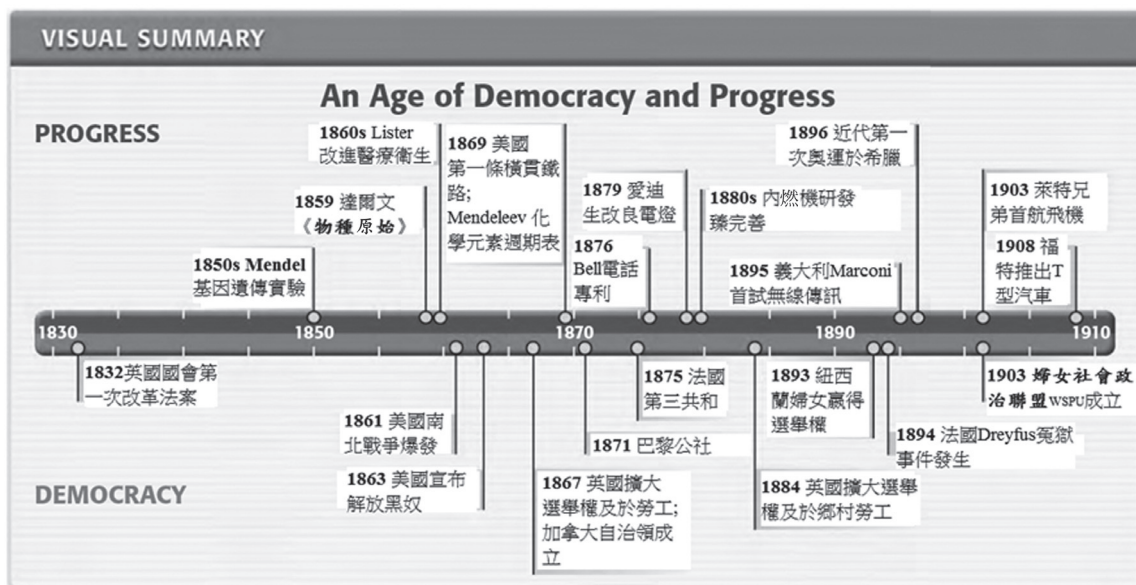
VISUAL SUMMARY

An Age of Democracy and Progress

PROGRESS

1850s Mendel 基因遺傳實驗

1859 達爾文《物種原始》

1860s Lister 改進醫療衛生

1869 美國第一條橫貫鐵路; Mendeleev 化學元素週期表

1876 Bell電話專利

1879 愛迪生改良電燈

1880s 內燃機研發臻完善

1895 義大利Marconi首試無線傳訊

1896 近代第一次奧運於希臘

1903 萊特兄弟首航飛機

1908 福特推出T型汽車

1830 1850 1870 1890 1910

1832英國國會第一次改革法案

1861 美國南北戰爭爆發

1863 美國宣布解放黑奴

1867 英國擴大選舉權及於勞工; 加拿大自治領成立

1871 巴黎公社

1875 法國第三共和

1884 英國擴大選舉權及於鄉村勞工

1893 紐西蘭婦女贏得選舉權

1894 法國Dreyfus冤獄事件發生

1903 婦女社會政治聯盟WSPU成立

DEMOCRACY